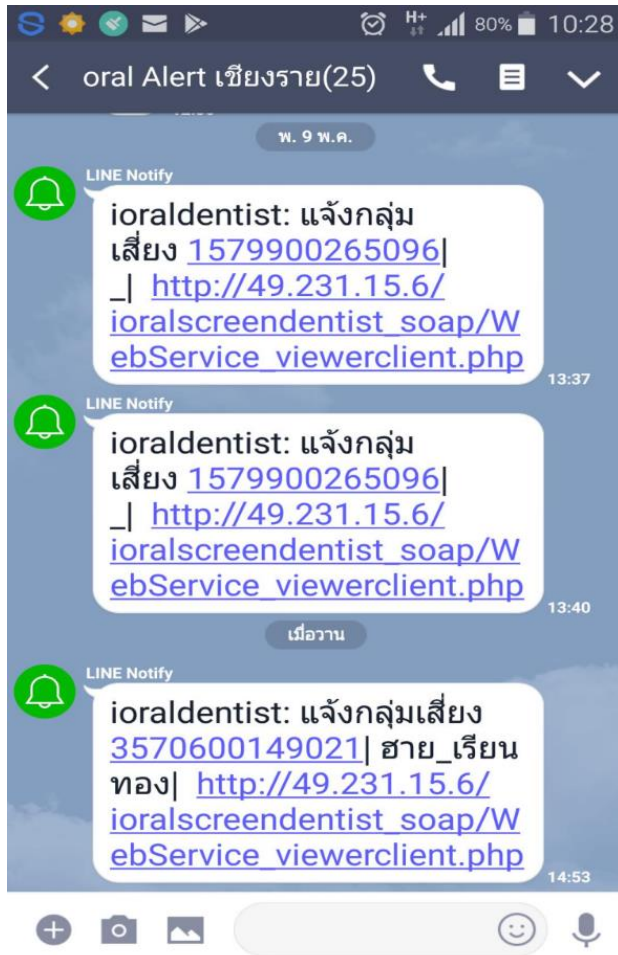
H+ 80% 10:28

oral Alert เชียงราย(25)

พ. 9 พ.ค.

LINE Notify

ioraldentist: แจ้งกลุ่มเสี่ยง 1579900265096| _| http://49.231.15.6/ioralscreendentist_soap/WebService_viewerclient.php

13:37

LINE Notify

ioraldentist: แจ้งกลุ่มเสี่ยง 1579900265096| _| http://49.231.15.6/ioralscreendentist_soap/WebService_viewerclient.php

13:40

เมื่อวาน

LINE Notify

ioraldentist: แจ้งกลุ่มเสี่ยง 3570600149021| ฮาย_เรียนทอง| http://49.231.15.6/ioralscreendentist_soap/WebService_viewerclient.php

14:53